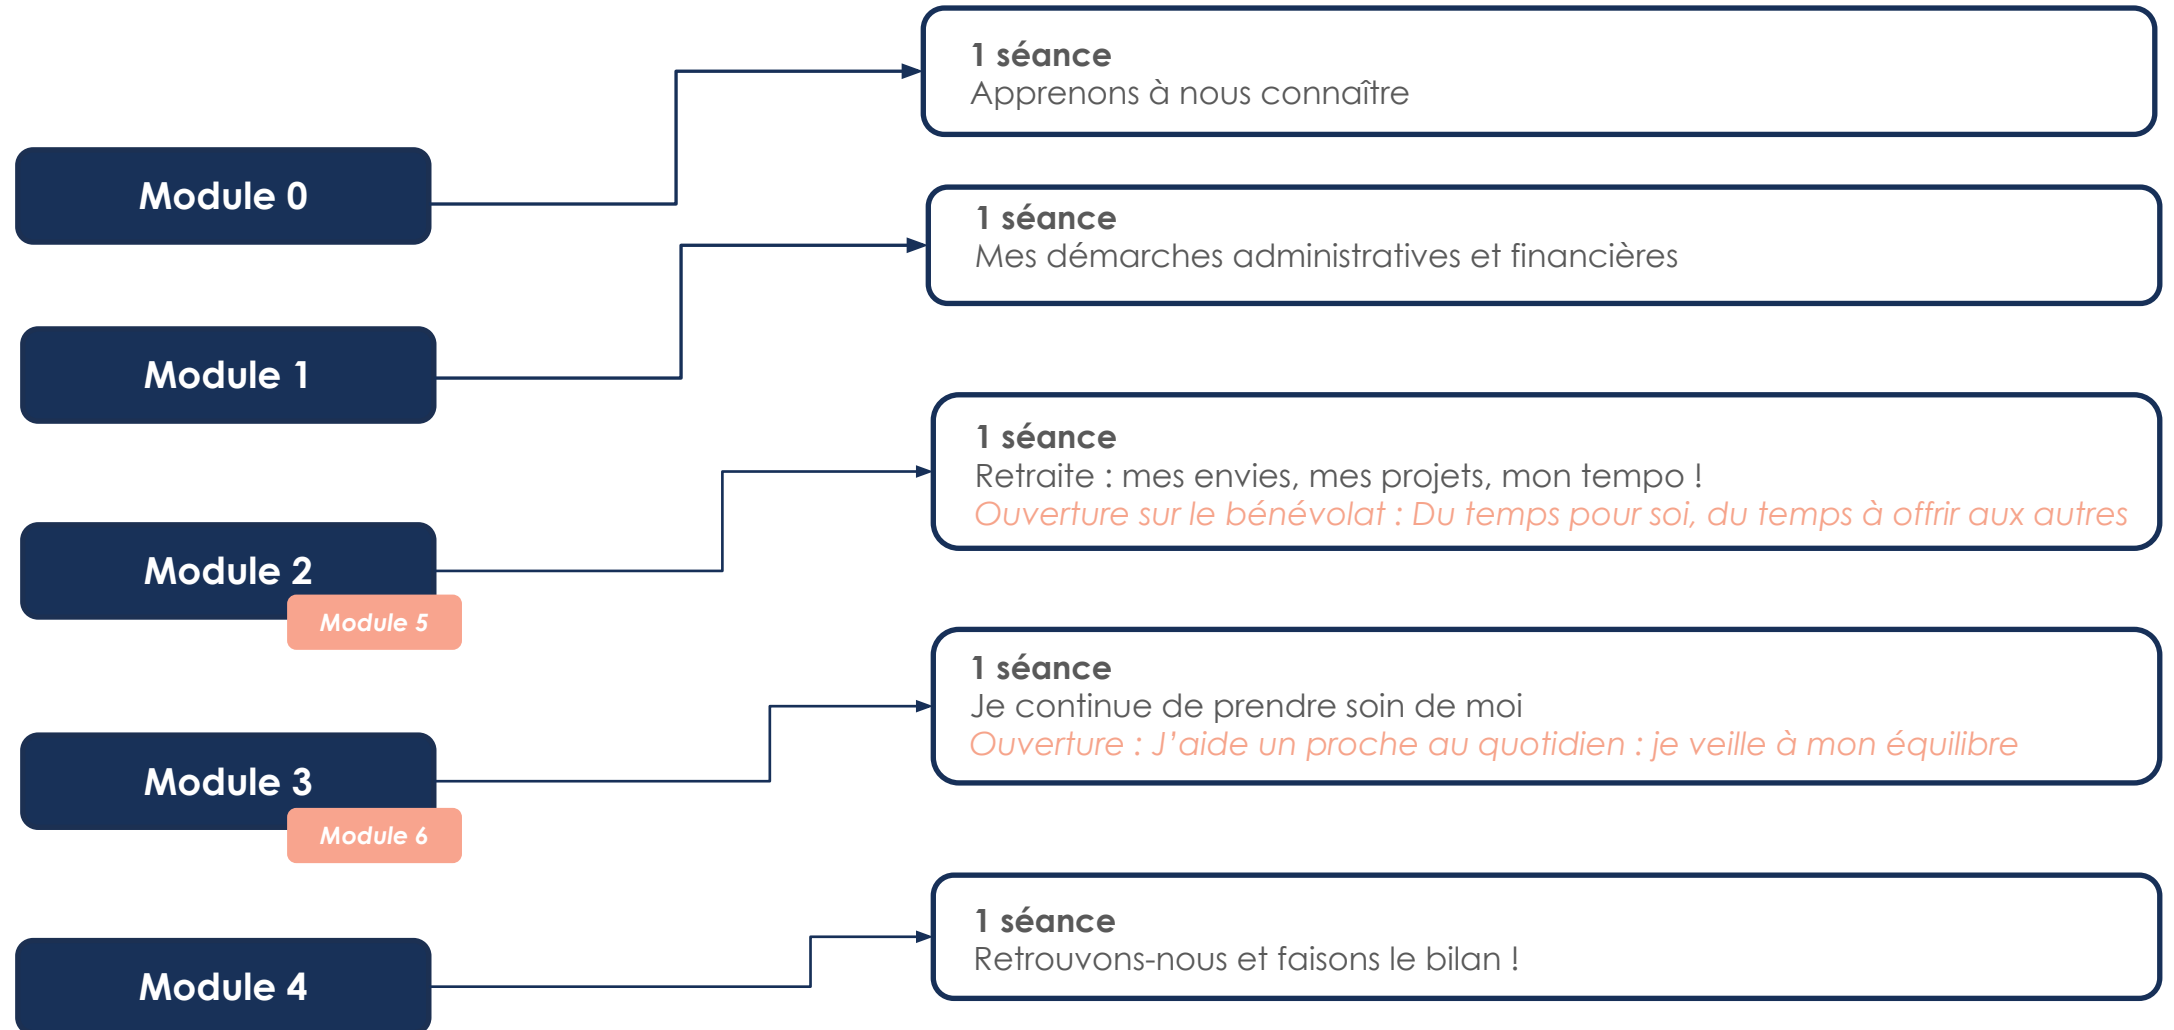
Module 0

1 séance
Apprenons à nous connaître

Module 1

1 séance
Mes démarches administratives et financières

Module 2
Module 5

1 séance
Retraite : mes envies, mes projets, mon tempo !
Ouverture sur le bénévolat : Du temps pour soi, du temps à offrir aux autres

Module 3
Module 6

1 séance
Je continue de prendre soin de moi
Ouverture : J'aide un proche au quotidien : je veille à mon équilibre

Module 4

1 séance
Retrouvons-nous et faisons le bilan !